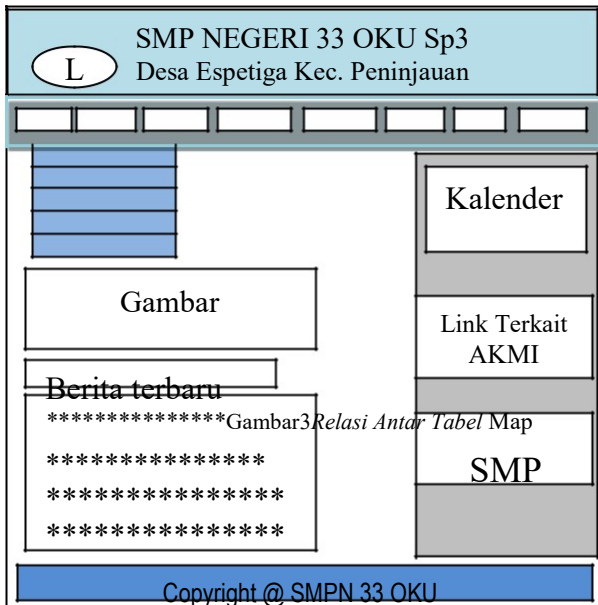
SMP NEGERI 33 OKU Sp3

L

Desa Espetiga Kec. Peninjauan

Kalender

Gambar

Link Terkait AKMI

Berita terbaru

**************Gambar3*Relasi Antar Tabel* Map

SMP

**************

***************

***************

Copyright @ SMPN 33 OKU